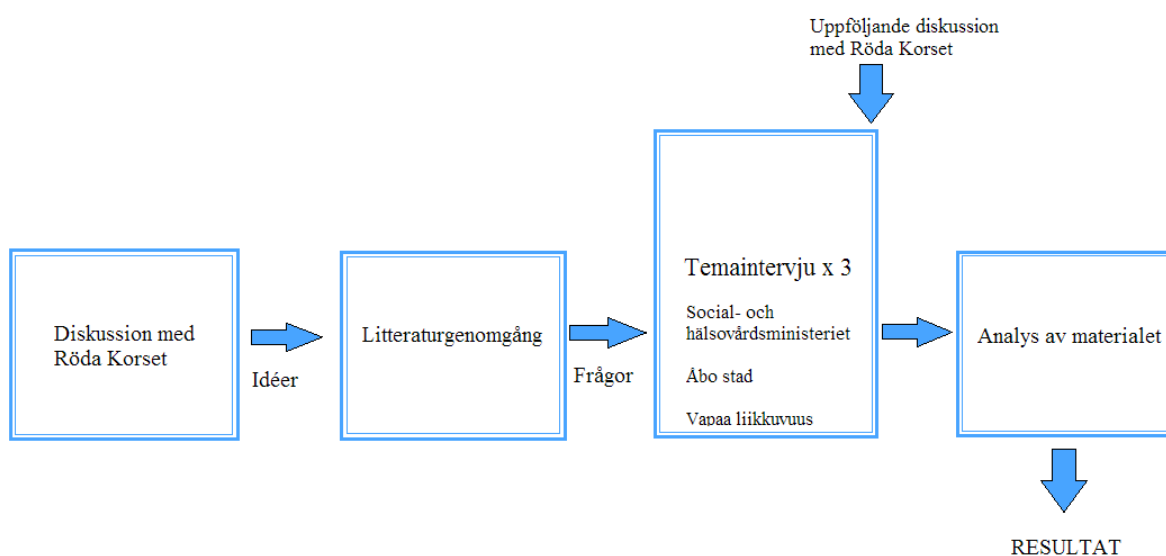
Uppföljande diskussion med Röda Korset

Diskussion med Röda Korset

Idéer

Litteraturgenomgång

Frågor

Temaintervju x 3

Social- och hälsovårdsministeriet

Åbo stad

Vapaa liikkuvuus

Analys av materialet

RESULTAT